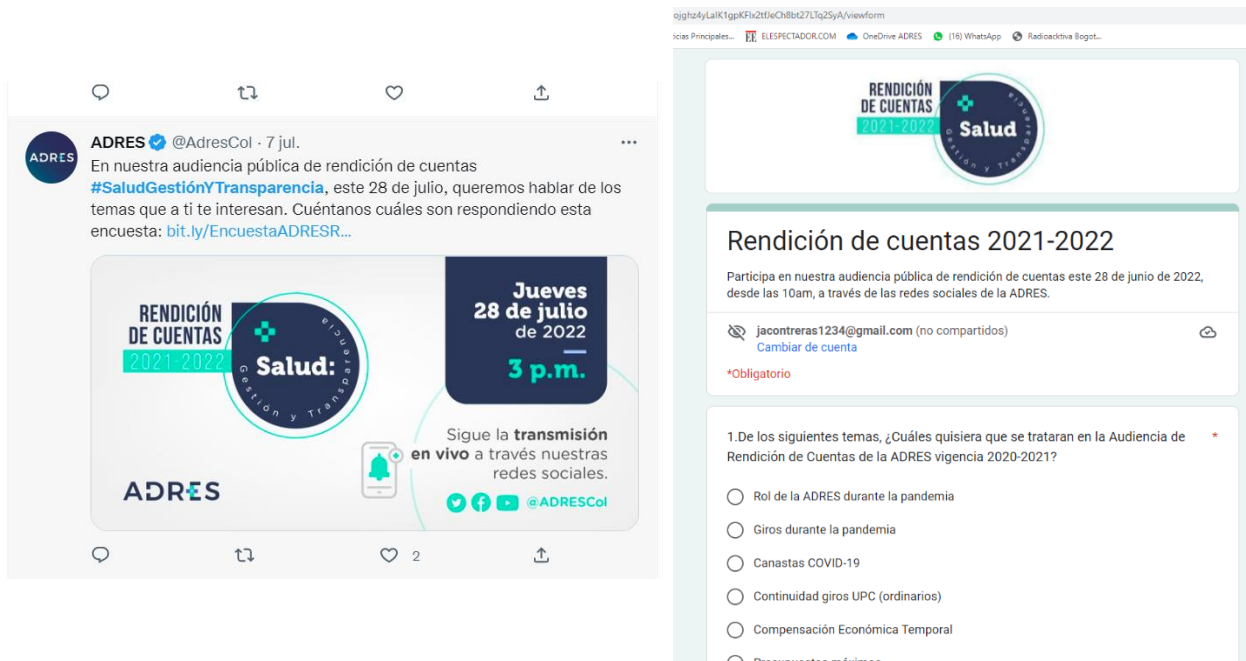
ADRES @AdresCol · 7 jul.

En nuestra audiencia pública de rendición de cuentas #SaludGestiónYTransparencia, este 28 de julio, queremos hablar de los temas que a ti te interesan. Cuéntanos cuáles son respondiendo esta encuesta: bit.ly/EncuestaADRESR...

RENDICIÓN DE CUENTAS 2021-2022 Salud: Gestión y Transparencia

Jueves 28 de julio de 2022 3 p.m.

Sigue la transmisión en vivo a través nuestras redes sociales.

@ADRESCol

ADRES

2

ojghz4yLalK1gpKFlx2tfJeCh8bt27LTq2SyA/viewform

cias Principales... ELESPECTADOR.COM OneDrive ADRES (16) WhatsApp Radioacktiva Bogot...

RENDICIÓN DE CUENTAS 2021-2022 Salud Gestión y Transparencia

Rendición de cuentas 2021-2022

Participa en nuestra audiencia pública de rendición de cuentas este 28 de junio de 2022, desde las 10am, a través de las redes sociales de la ADRES.

jacontreras1234@gmail.com (no compartidos)
Cambiar de cuenta

*Obligatorio

1.De los siguientes temas, ¿Cuáles quisiera que se trataran en la Audiencia de Rendición de Cuentas de la ADRES vigencia 2020-2021? *

Rol de la ADRES durante la pandemia

Giros durante la pandemia

Canastas COVID-19

Continuidad giros UPC (ordinarios)

Compensación Económica Temporal

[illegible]